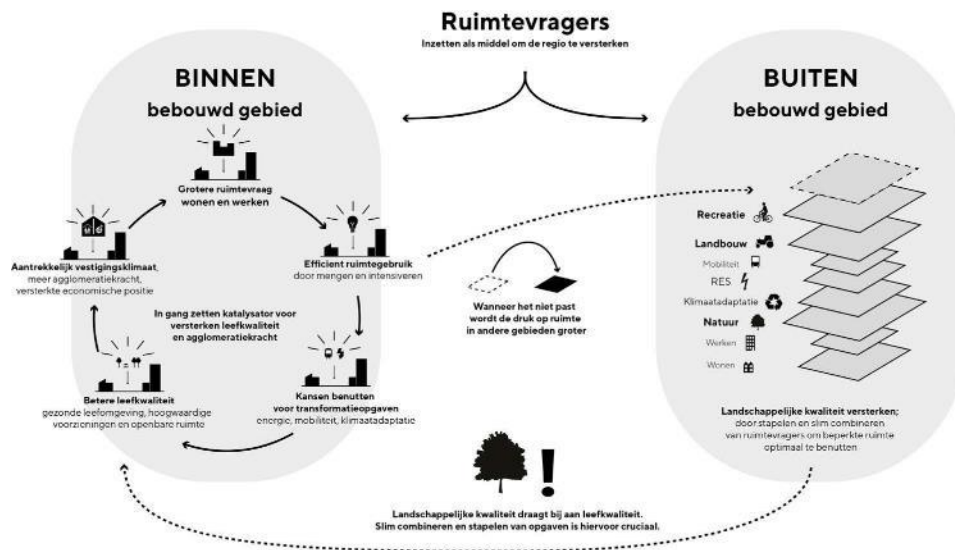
Ruimtevragers

Inzetten als middel om de regio te versterken

BINNEN

bebouwd gebied

BUITEN

bebouwd gebied

Grotere ruimtevraag wonen en werken

Efficient ruimtegebruik door mengen en intensiveren

Aantrekkelijk vestigingsklimaat, meer agglomeratiekracht, versterkte economische positie

In gang zetten katalysator voor versterken leefkwaliteit en agglomeratiekracht

Kansen benutten voor transformatieopgaven energie, mobiliteit, klimaatadaptatie

Betere leefkwaliteit gezonde leefomgeving, hoogwaardige voorzieningen en openbare ruimte

Wanneer het niet past wordt de druk op ruimte in andere gebieden groter

Recreatie

Landbouw

Mobiliteit

RES

Klimaatadaptatie

Natuur

Werken

Wonen

Landschappelijke kwaliteit versterken; door stapelen en slim combineren van ruimtevragers om beperkte ruimte optimaal te benutten

Landschappelijke kwaliteit draagt bij aan leefkwaliteit. Slim combineren en stapelen van opgaven is hiervoor cruciaal.